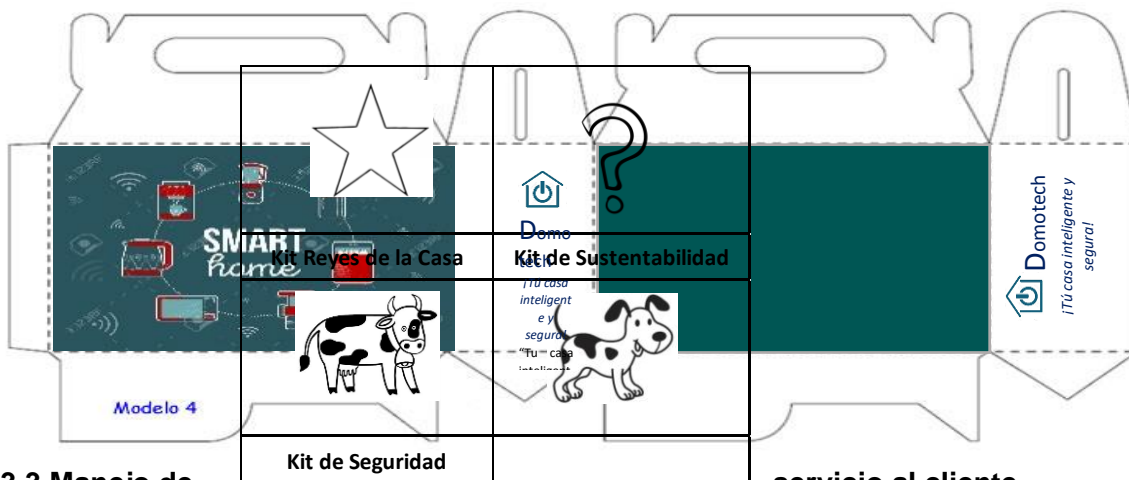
SMART home

Modelo 4

Kit Reyes de la Casa

Domo tech
¡Tu casa inteligent e y segura!
"Tu casa inteligent

Kit de Sustentabilidad

Domotech
¡Tú casa inteligente y segura!

Kit de Seguridad

3.3 Manejo de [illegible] servicio al cliente